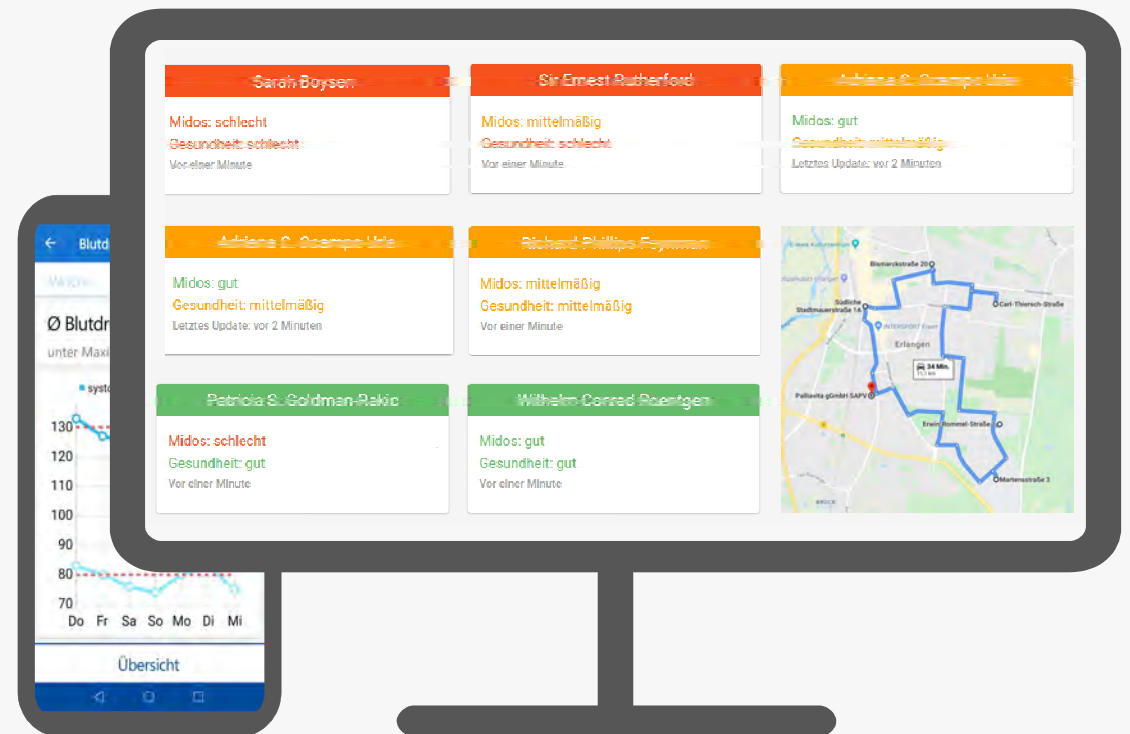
Sarah Boysen
Midos: schlecht
Gesundheit: schlecht
Vor einer Minute

Sir Ernest Rutherford
Midos: mittelmäßig
Gesundheit: schlecht
Vor einer Minute

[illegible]
Midos: gut
Gesundheit: mittelmäßig
Letztes Update: vor 2 Minuten

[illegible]
Midos: gut
Gesundheit: mittelmäßig
Letztes Update: vor 2 Minuten

Richard Phillips Feynman
Midos: mittelmäßig
Gesundheit: mittelmäßig
Vor einer Minute

Bismarckstraße 20
Carl-Thiersch-Straße
Südliche Stadtmauerstraße 14
INTERSPORT
Erlangen
34 Min.
Palliavita gGmbH SAPV
Erwin-Rommel-Straße
Martensstraße 3
BRUCK

Patricia S. Goldman-Rakic
Midos: schlecht
Gesundheit: gut
Vor einer Minute

Wilhelm Conrad Roentgen
Midos: gut
Gesundheit: gut
Vor einer Minute

Blutdr
Woche
Ø Blutdr
unter Maxi
systo
130
120
110
100
90
80
70
Do Fr Sa So Mo Di Mi
Übersicht